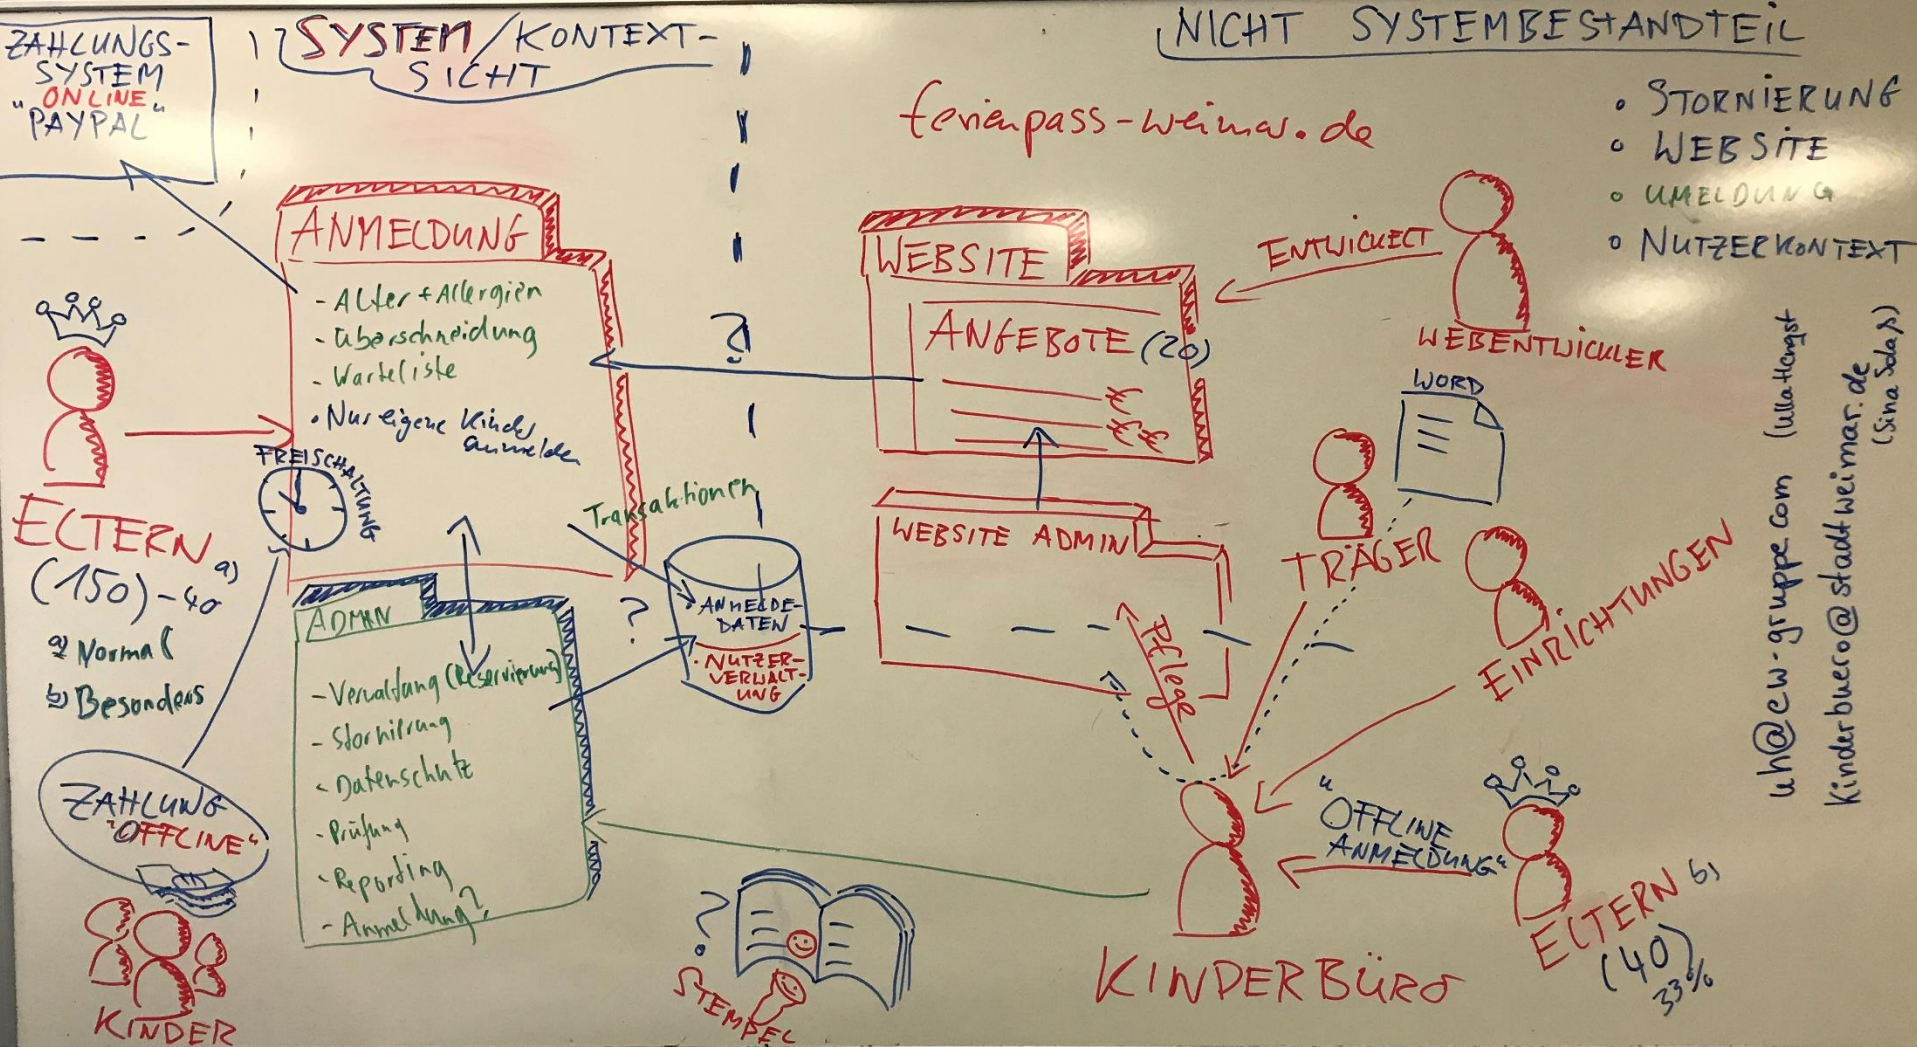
ZAHLUNGS-SYSTEM
"ONLINE"
"PAYPAL"

SYSTEM / KONTEXT-SICHT

NICHT SYSTEMBESTANDTEIL
- STORNIERUNG
- WEBSITE
- UMELDUNG
- NUTZERKONTEXT

ferienpass-weimar.de

ANMELDUNG
- Alter + Allergien
- Überschneidung
- Warteliste
- Nur eigene Kinder anmelden

WEBSITE
ANGEBOTE (20)
€
€€

ENTWICKELT
WEBENTWICKLER

WORD

FREISCHALTUNG

ELTERN a) (150) - 40
a) Normal
b) Besonders

?

Transaktionen

ANMELDE-DATEN
NUTZER-VERWALTUNG

WEBSITE ADMIN

Pflege

TRÄGER

EINRICHTUNGEN

ADMIN
- Verwaltung (Reservierung)
- Stornierung
- Datenschutz
- Prüfung
- Reporting
- Anmeldung?

ZAHLUNG "OFFLINE"

KINDER

?
STEMPEL

"OFFLINE ANMELDUNG"

KINDERBÜRO

ELTERN b) (40) 33%

uh@ew-gruppe.com (Ulla Hangst)
kinderbuero@stadtweimar.de (Sina Sola?)